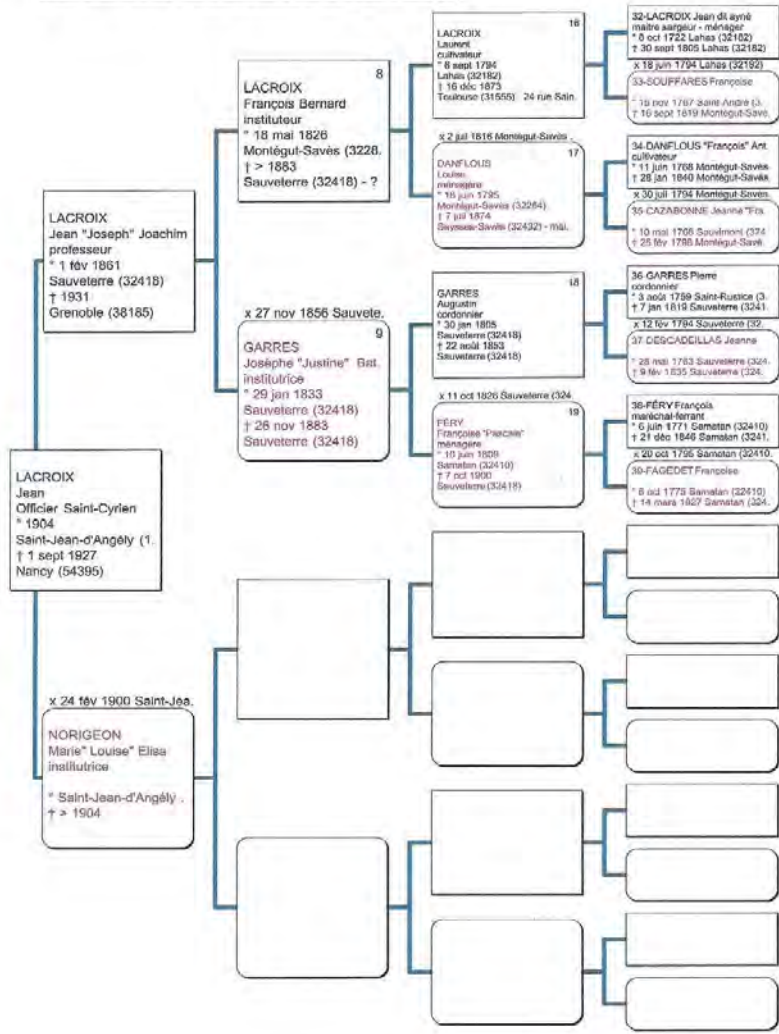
LACROIX
Jean
Officier Saint-Cyrien
° 1904
Saint-Jean-d'Angély (1.
† 1 sept 1927
Nancy (54395)

LACROIX
Jean "Joseph" Joachim
professeur
° 1 fév 1861
Sauveterre (32418)
† 1931
Grenoble (38185)

x 24 fév 1900 Saint-Jea.

NORIGEON
Marie" Louise" Elisa
institutrice

° Saint-Jean-d'Angély .
† > 1904

8
LACROIX
François Bernard
instituteur
° 18 mai 1826
Montégut-Savès (3228.
† > 1883
Sauveterre (32418) - ?

x 27 nov 1856 Sauvete.

9
GARRES
Josèphe "Justine" Bat.
institutrice
° 29 jan 1833
Sauveterre (32418)
† 26 nov 1883
Sauveterre (32418)

16
LACROIX
Laurent
cultivateur
° 8 sept 1794
Lahas (32182)
† 16 déc 1873
Toulouse (31555) 24 rue Sain.

x 2 juil 1816 Montégut-Savès

17
DANFLOUS
Louise
ménagère
° 18 juin 1795
Montégut-Savès (32264)
† 7 juil 1874
Sauveterre (32432) - mai.

18
GARRES
Augustin
cordonnier
° 30 jan 1808
Sauveterre (32418)
† 22 août 1853
Sauveterre (32418)

x 11 oct 1826 Sauveterre (324

19
FÉRY
Françoise "Pascale"
ménagère
° 10 juin 1809
Samatan (32410)
† 7 oct 1900
Sauveterre (32418)

32-LACROIX Jean dit ayné
maître sargeur - ménager
° 8 oct 1722 Lahas (32182)
† 30 sept 1805 Lahas (32182)

x 18 juin 1794 Lahas (32192)

33-SOUFFARES Françoise

° 16 nov 1767 Saint-André (3.
† 16 sept 1819 Montégut-Savè.

34-DANFLOUS "François" Ant.
cultivateur
° 11 juin 1768 Montégut-Savès
† 28 jan 1840 Montégut-Savès

x 30 juil 1794 Montégut-Saves.

35-CAZABONNE Jeanne "Fra.

° 10 mai 1708 Sauvimont (374
† 25 fév 1786 Montégut-Savè.

36-GARRES Pierre
cordonnier
° 3 août 1759 Saint-Rustice (3.
† 7 jan 1819 Sauveterre (3241.

x 12 fév 1794 Sauveterre (32.

37-DESCADEILLAS Jeanne

° 28 mai 1763 Sauveterre (324.
† 9 fév 1835 Sauveterre (324.

38-FÉRY François
maréchal-ferrant
° 6 juin 1771 Samatan (32410)
† 21 déc 1846 Samatan (3241.

x 20 oct 1795 Samatan (32410.

39-FAGEDET Françoise

° 8 oct 1778 Samatan (32410)
† 14 mars 1827 Samatan (324.